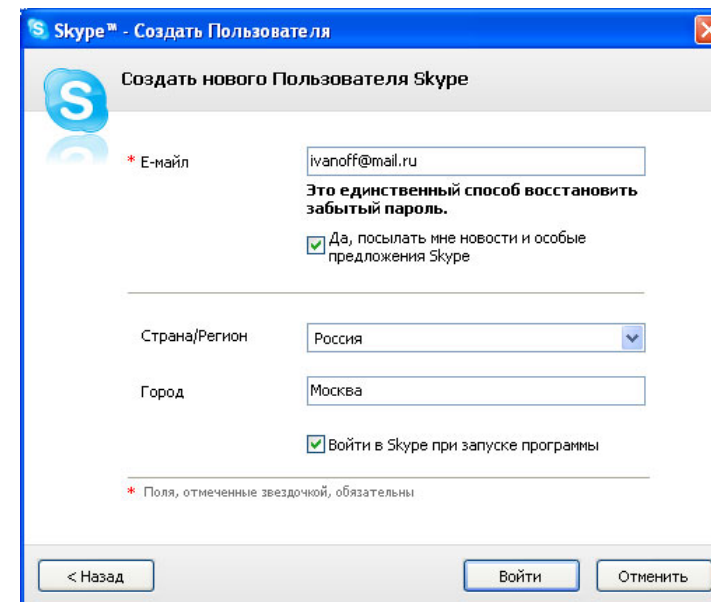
Skype™ - Создать Пользователя

Создать нового Пользователя Skype

* E-майл

ivanoff@mail.ru

Это единственный способ восстановить забытый пароль.

Да, посылать мне новости и особые предложения Skype

Страна/Регион

Россия

Город

Москва

Войти в Skype при запуске программы

* Поля, отмеченные звездочкой, обязательны

< Назад

Войти

Отменить